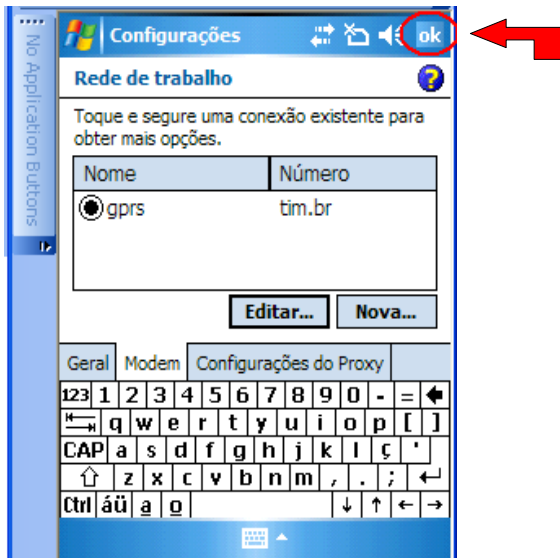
No Application Buttons

Configurações ok

Rede de trabalho

Toque e segure uma conexão existente para obter mais opções.

| Nome | Número |
|---|---|
| gprs | tim.br |

Editar... Nova...

Geral Modem Configurações do Proxy

123 1 2 3 4 5 6 7 8 9 0 - =
q w e r t y u i o p [ ]
CAP a s d f g h j k l ç '
z x c v b n m , . ;
Ctl áü ` \ ↓ ↑ ← →